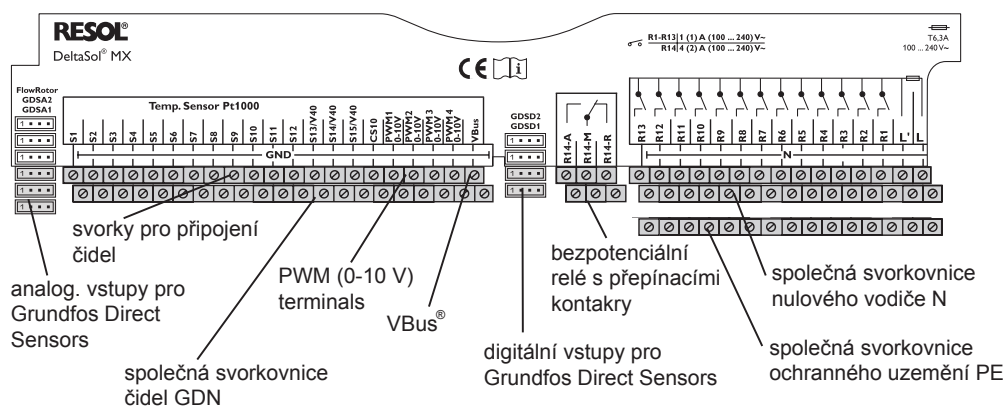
RESOL®
DeltaSol® MX

CE [i]

R1-R13 1 (1) A (100 ... 240) V~
R14 4 (2) A (100 ... 240) V~

T6,3A
100 ... 240 V~

FlowRotor
GDSA2
GDSA1

Temp. Sensor Pt1000

S1 S2 S3 S4 S5 S6 S7 S8 S9 S10 S11 S12 S13/V40 S14/V40 S15/V40 CS10 PWM1 0-10V PWM2 0-10V PWM3 0-10V PWM4 0-10V VBus

GND

GDSD2
GDSD1

R14-A R14-M R14-R

R13 R12 R11 R10 R9 R8 R7 R6 R5 R4 R3 R2 R1 L' L

N

svorky pro připojení čidel

analog. vstupy pro Grundfos Direct Sensors

PWM (0-10 V) terminals

VBus®

společná svorkovnice čidel GDN

bezpotenciální relé s přepínacími kontakry

digitální vstupy pro Grundfos Direct Sensors

společná svorkovnice nulového vodiče N

společná svorkovnice ochranného uzemění PE